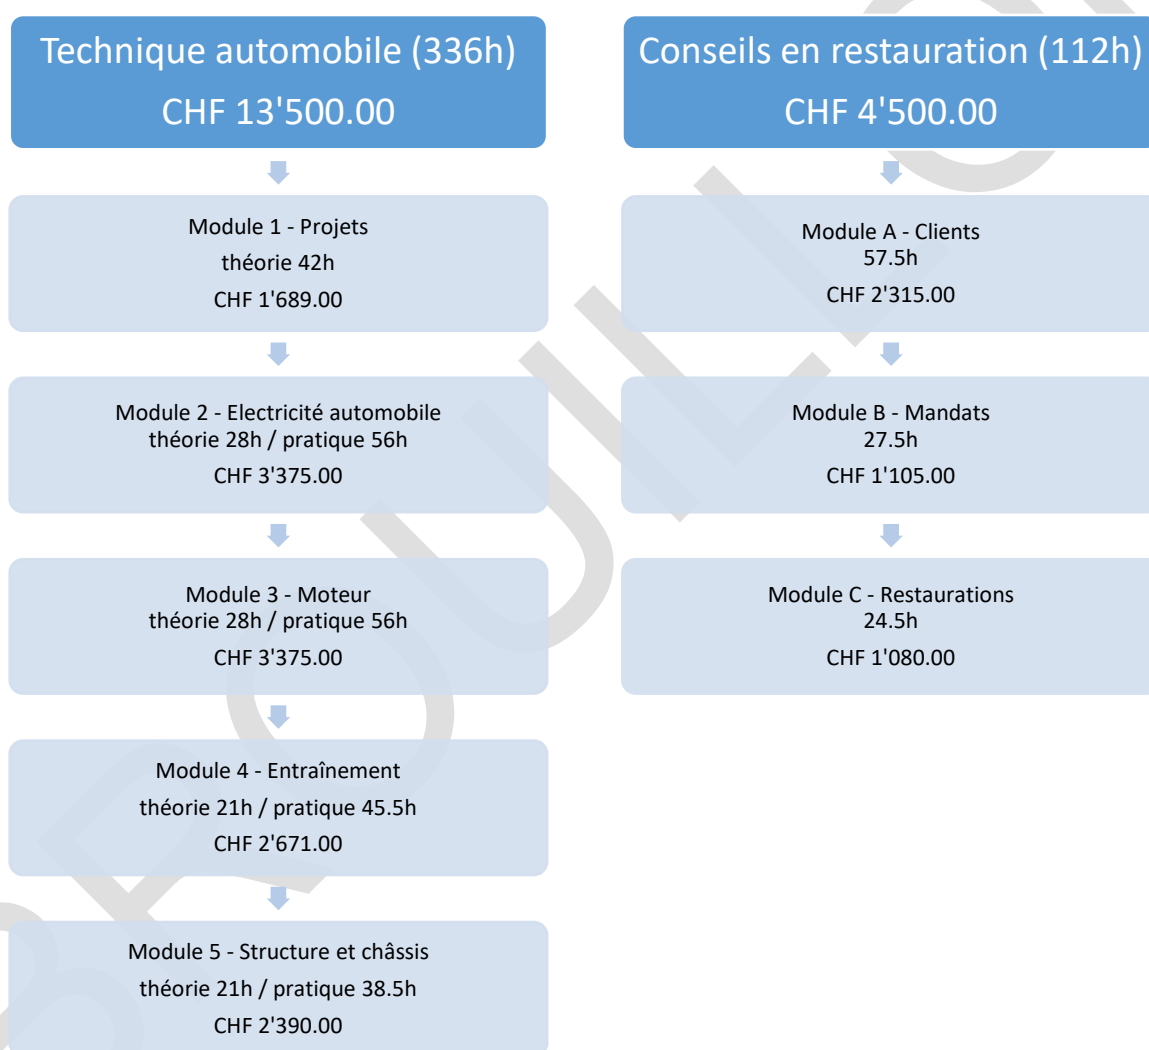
Technique automobile (336h)
CHF 13'500.00

Module 1 - Projets
théorie 42h
CHF 1'689.00

Module 2 - Electricité automobile
théorie 28h / pratique 56h
CHF 3'375.00

Module 3 - Moteur
théorie 28h / pratique 56h
CHF 3'375.00

Module 4 - Entraînement
théorie 21h / pratique 45.5h
CHF 2'671.00

Module 5 - Structure et châssis
théorie 21h / pratique 38.5h
CHF 2'390.00

Conseils en restauration (112h)
CHF 4'500.00

Module A - Clients
57.5h
CHF 2'315.00

Module B - Mandats
27.5h
CHF 1'105.00

Module C - Restaurations
24.5h
CHF 1'080.00